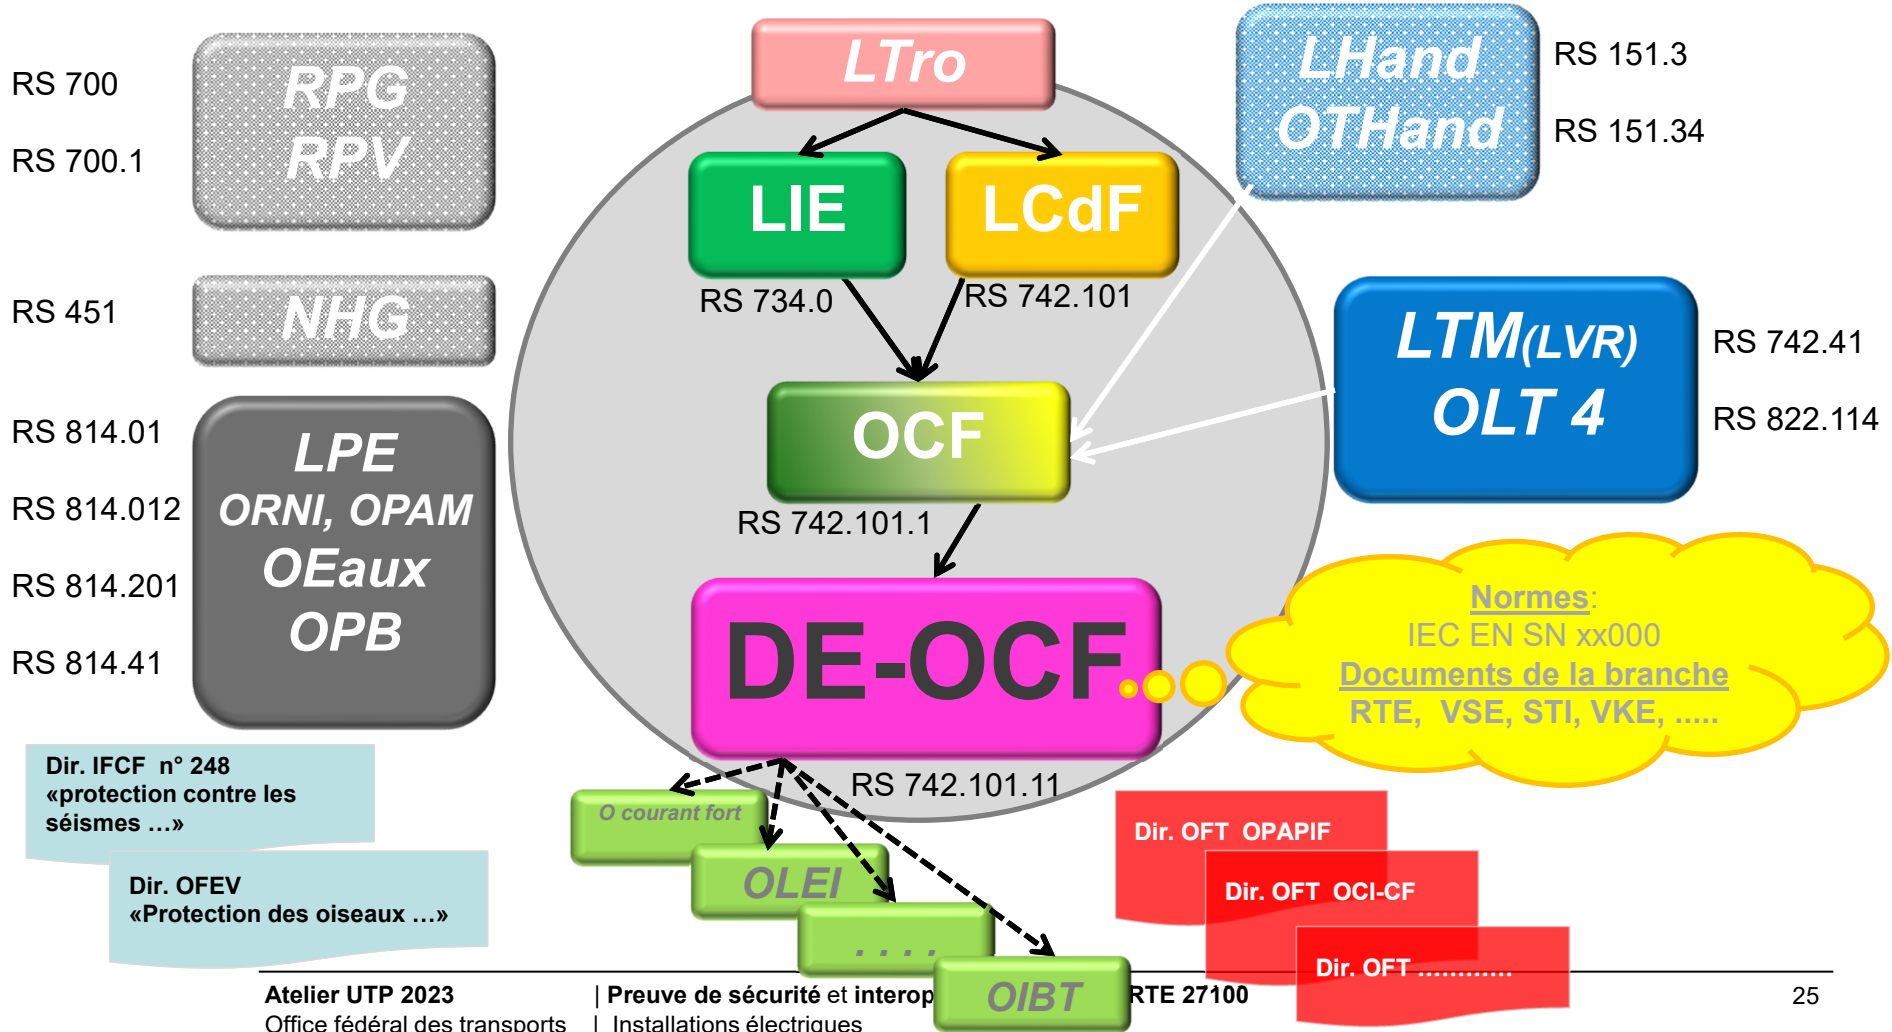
RS 700

RS 700.1

RPG
RPV

RS 451

NHG

RS 814.01

RS 814.012

RS 814.201

RS 814.41

LPE
ORNI, OPAM
OEaux
OPB

LTro

LIE

LCdF

RS 734.0

RS 742.101

OCF

RS 742.101.1

DE-OCF

RS 742.101.11

LHand
OTHand

RS 151.3

RS 151.34

LTM(LVR)
OLT 4

RS 742.41

RS 822.114

Normes:
IEC EN SN xx000
Documents de la branche
RTE, VSE, STI, VKE, .....

Dir. IFCF n° 248
«protection contre les séismes …»

Dir. OFEV
«Protection des oiseaux …»

O courant fort

OLEI

. . . .

OIBT

Dir. OFT OPAPIF

Dir. OFT OCI-CF

Dir. OFT ............

Atelier UTP 2023
Office fédéral des transports

| Preuve de sécurité et interop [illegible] RTE 27100
| Installations électriques

25